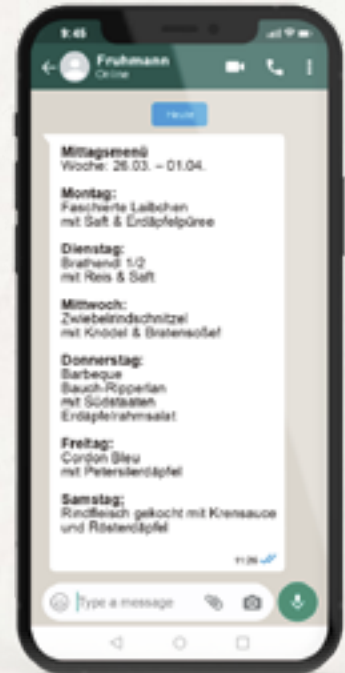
9:45

Fruhmann
Online

Heute

Mittagsmenü
Woche: 26.03. – 01.04.

Montag:
Faschierte Laibchen
mit Saft & Erdäpfelpüree

Dienstag:
Brathendl 1/2
mit Reis & Saft

Mittwoch:
Zwiebelrindschnitzel
mit Knödel & Bratensoße!

Donnerstag:
Barbeque
Bauch-Ripperlan
mit Südstaaten
Erdäpfelrahmsalat

Freitag:
Cordon Bleu
mit Petersilerdäpfel

Samstag:
Rindfleisch gekocht mit Krensauce
und Rösterdäpfel

11:26

Type a message